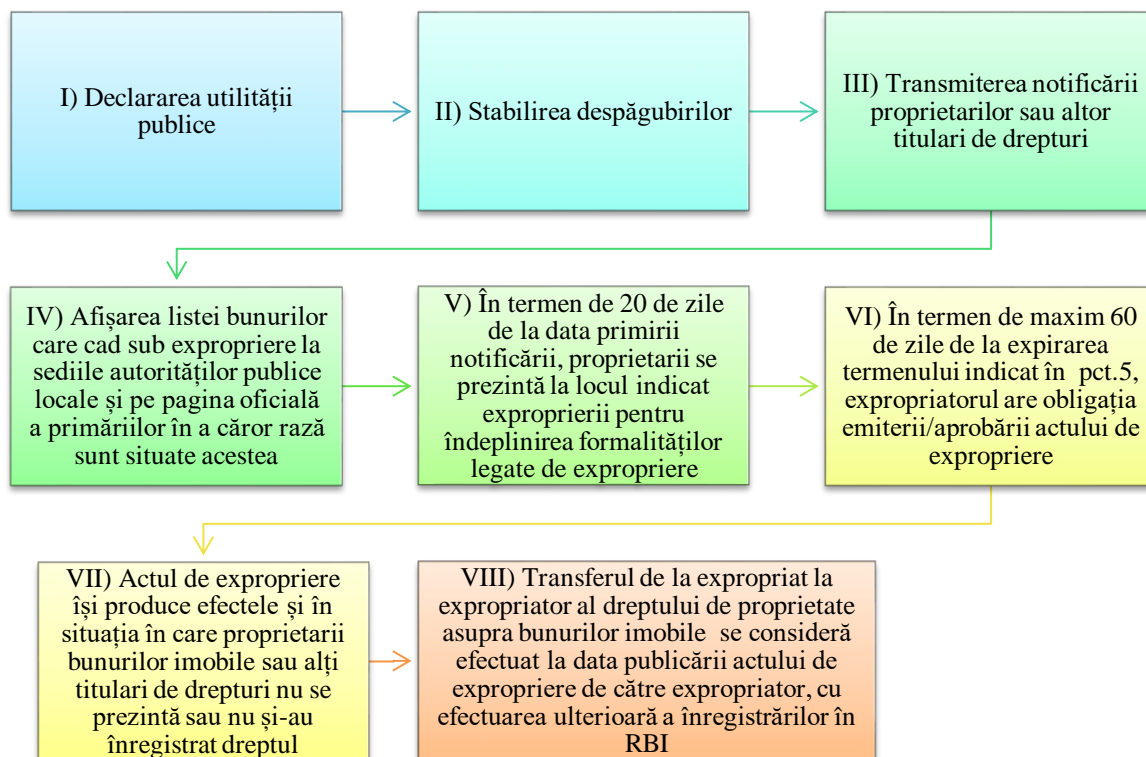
I) Declararea utilității publice

II) Stabilirea despăgubirilor

III) Transmiterea notificării proprietarilor sau altor titulari de drepturi

IV) Afișarea listei bunurilor care cad sub expropriere la sediile autorităților publice locale și pe pagina oficială a primăriilor în a căror rază sunt situate acestea

V) În termen de 20 de zile de la data primirii notificării, proprietarii se prezintă la locul indicat exproprierii pentru îndeplinirea formalităților legate de expropriere

VI) În termen de maxim 60 de zile de la expirarea termenului indicat în pct.5, expropriatorul are obligația emiterii/aprobării actului de expropriere

VII) Actul de expropriere își produce efectele și în situația în care proprietarii bunurilor imobile sau alți titulari de drepturi nu se prezintă sau nu și-au înregistrat dreptul

VIII) Transferul de la expropriat la expropriator al dreptului de proprietate asupra bunurilor imobile se consideră efectuat la data publicării actului de expropriere de către expropriator, cu efectuarea ulterioară a înregistrărilor în RBI